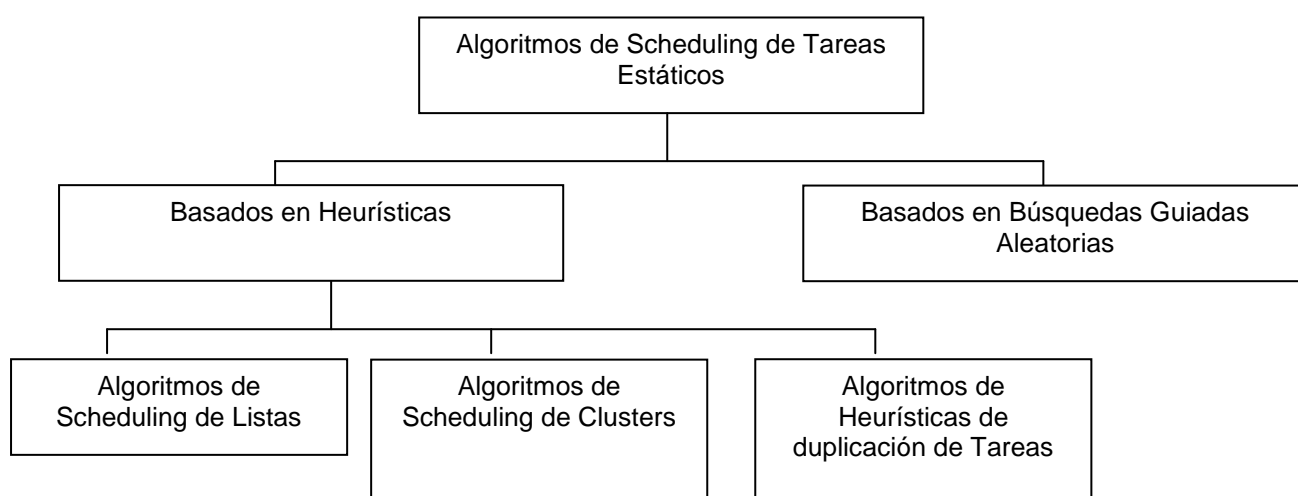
Algoritmos de Scheduling de Tareas Estáticos

Basados en Heurísticas

Basados en Búsquedas Guiadas Aleatorias

Algoritmos de Scheduling de Listas

Algoritmos de Scheduling de Clusters

Algoritmos de Heurísticas de duplicación de Tareas